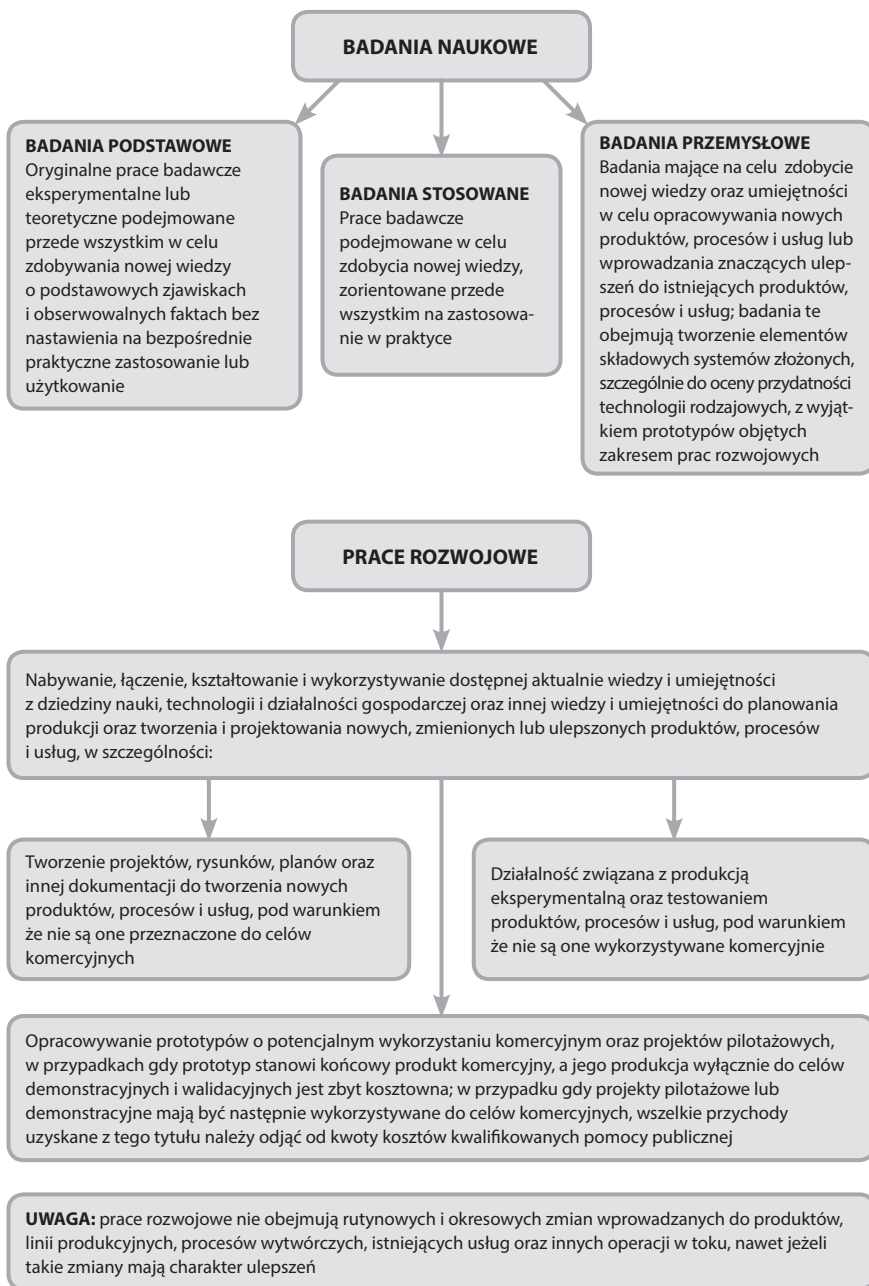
BADANIA NAUKOWE

BADANIA PODSTAWOWE
Oryginalne prace badawcze eksperymentalne lub teoretyczne podejmowane przede wszystkim w celu zdobywania nowej wiedzy o podstawowych zjawiskach i obserwowalnych faktach bez nastawienia na bezpośrednie praktyczne zastosowanie lub użytkowanie

BADANIA STOSOWANE
Prace badawcze podejmowane w celu zdobycia nowej wiedzy, zorientowane przede wszystkim na zastosowanie w praktyce

BADANIA PRZEMYSŁOWE
Badania mające na celu zdobycie nowej wiedzy oraz umiejętności w celu opracowywania nowych produktów, procesów i usług lub wprowadzania znaczących ulepszeń do istniejących produktów, procesów i usług; badania te obejmują tworzenie elementów składowych systemów złożonych, szczególnie do oceny przydatności technologii rodzajowych, z wyjątkiem prototypów objętych zakresem prac rozwojowych

PRACE ROZWOJOWE

Nabywanie, łączenie, kształtowanie i wykorzystywanie dostępnej aktualnie wiedzy i umiejętności z dziedziny nauki, technologii i działalności gospodarczej oraz innej wiedzy i umiejętności do planowania produkcji oraz tworzenia i projektowania nowych, zmienionych lub ulepszonych produktów, procesów i usług, w szczególności:

Tworzenie projektów, rysunków, planów oraz innej dokumentacji do tworzenia nowych produktów, procesów i usług, pod warunkiem że nie są one przeznaczone do celów komercyjnych

Działalność związana z produkcją eksperymentalną oraz testowaniem produktów, procesów i usług, pod warunkiem że nie są one wykorzystywane komercyjnie

Opracowywanie prototypów o potencjalnym wykorzystaniu komercyjnym oraz projektów pilotażowych, w przypadkach gdy prototyp stanowi końcowy produkt komercyjny, a jego produkcja wyłącznie do celów demonstracyjnych i walidacyjnych jest zbyt kosztowna; w przypadku gdy projekty pilotażowe lub demonstracyjne mają być następnie wykorzystywane do celów komercyjnych, wszelkie przychody uzyskane z tego tytułu należy odjąć od kwoty kosztów kwalifikowanych pomocy publicznej

UWAGA: prace rozwojowe nie obejmują rutynowych i okresowych zmian wprowadzanych do produktów, linii produkcyjnych, procesów wytwórczych, istniejących usług oraz innych operacji w toku, nawet jeżeli takie zmiany mają charakter ulepszeń